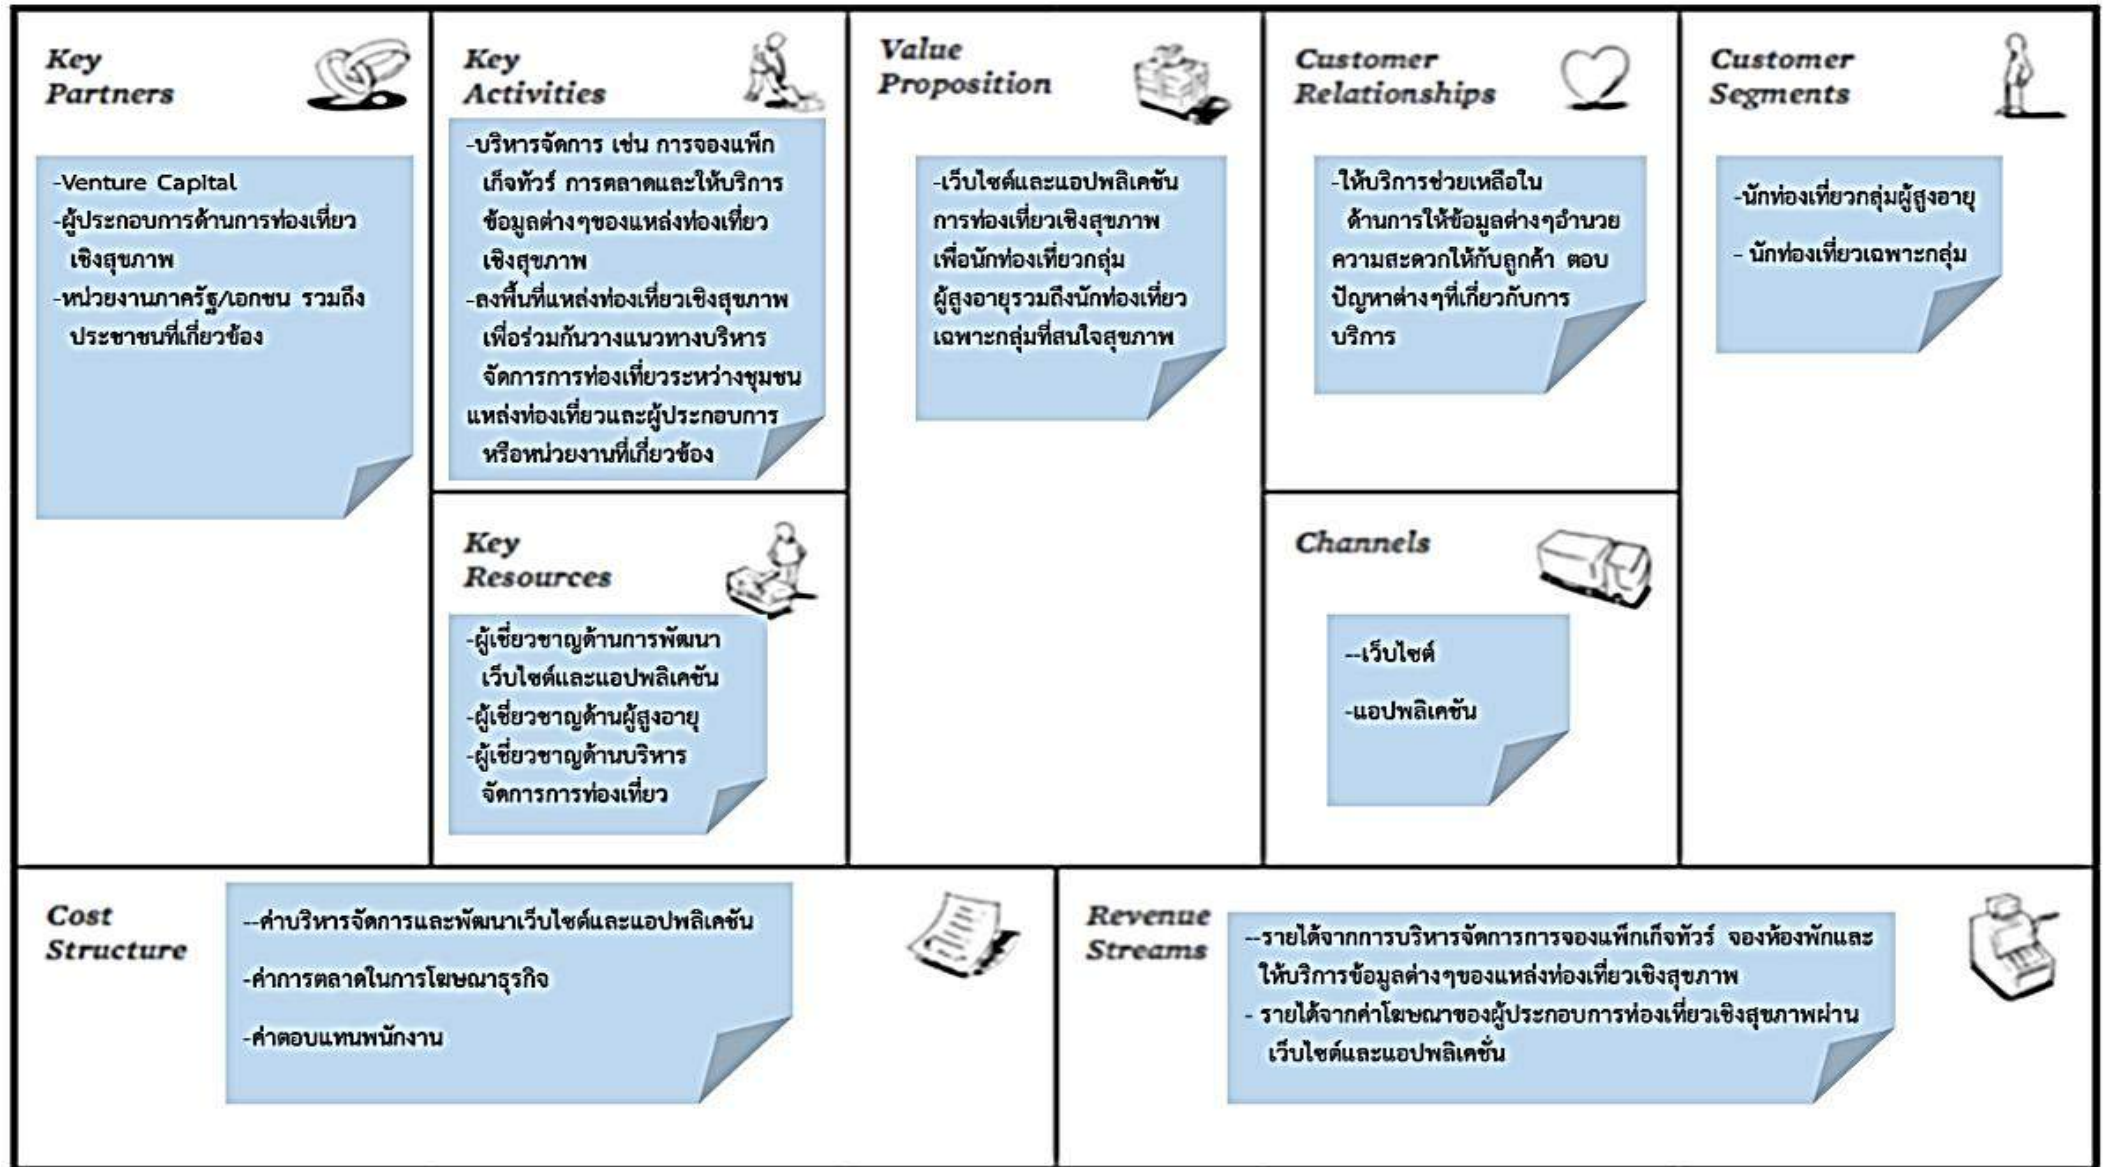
Key Partners

-Venture Capital
-ผู้ประกอบการด้านการท่องเที่ยวเชิงสุขภาพ
-หน่วยงานภาครัฐ/เอกชน รวมถึงประชาชนที่เกี่ยวข้อง

Key Activities

-บริหารจัดการ เช่น การจองแพ็กเก็จทัวร์ การตลาดและให้บริการข้อมูลต่างๆของแหล่งท่องเที่ยวเชิงสุขภาพ
-ลงพื้นที่แหล่งท่องเที่ยวเชิงสุขภาพเพื่อร่วมกันวางแนวทางบริหารจัดการการท่องเที่ยวระหว่างชุมชนแหล่งท่องเที่ยวและผู้ประกอบการหรือหน่วยงานที่เกี่ยวข้อง

Key Resources

-ผู้เชี่ยวชาญด้านการพัฒนาเว็บไซต์และแอปพลิเคชัน
-ผู้เชี่ยวชาญด้านผู้สูงอายุ
-ผู้เชี่ยวชาญด้านบริหารจัดการการท่องเที่ยว

Value Proposition

-เว็บไซต์และแอปพลิเคชันการท่องเที่ยวเชิงสุขภาพเพื่อนักท่องเที่ยวกลุ่มผู้สูงอายุรวมถึงนักท่องเที่ยวเฉพาะกลุ่มที่สนใจสุขภาพ

Customer Relationships

-ให้บริการช่วยเหลือในด้านการให้ข้อมูลต่างๆอำนวยความสะดวกให้กับลูกค้า ตอบปัญหาต่างๆที่เกี่ยวกับการบริการ

Channels

--เว็บไซต์
-แอปพลิเคชัน

Customer Segments

-นักท่องเที่ยวกลุ่มผู้สูงอายุ
- นักท่องเที่ยวเฉพาะกลุ่ม

Cost Structure

--ค่าบริหารจัดการและพัฒนาเว็บไซต์และแอปพลิเคชัน
-ค่าการตลาดในการโฆษณาธุรกิจ
-ค่าตอบแทนพนักงาน

Revenue Streams

--รายได้จากการบริหารจัดการการจองแพ็กเก็จทัวร์ จองห้องพักและให้บริการข้อมูลต่างๆของแหล่งท่องเที่ยวเชิงสุขภาพ
- รายได้จากค่าโฆษณาของผู้ประกอบการท่องเที่ยวเชิงสุขภาพผ่านเว็บไซต์และแอปพลิเคชั่น